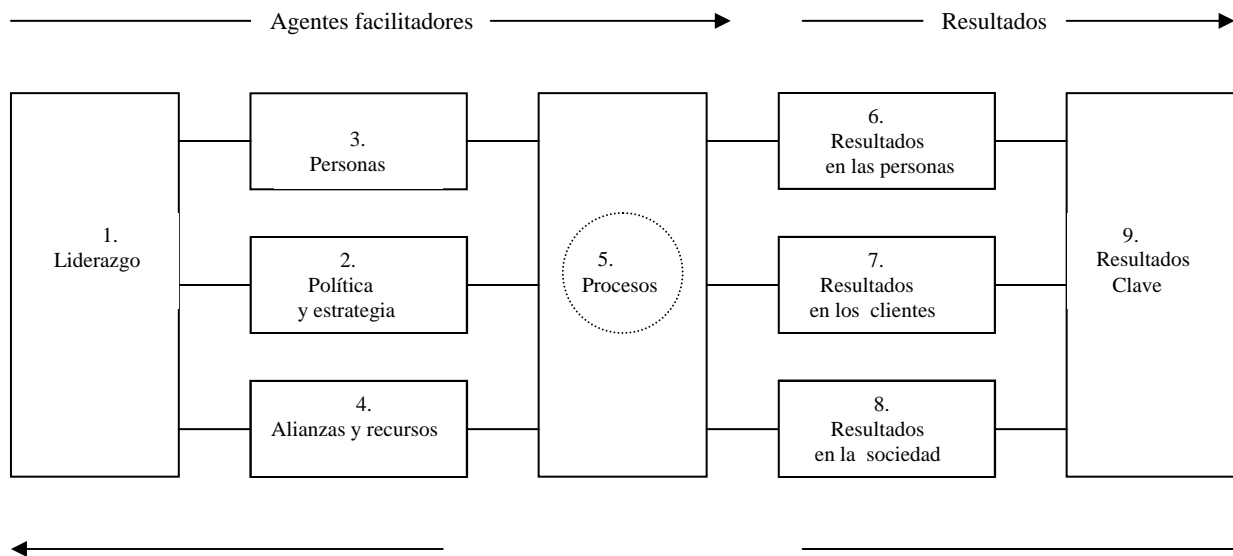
Agentes facilitadores

Resultados

1.
Liderazgo

3.
Personas

2.
Política
y estrategia

4.
Alianzas y recursos

5.
Procesos

6.
Resultados
en las personas

7.
Resultados
en los clientes

8.
Resultados
en la sociedad

9.
Resultados
Clave